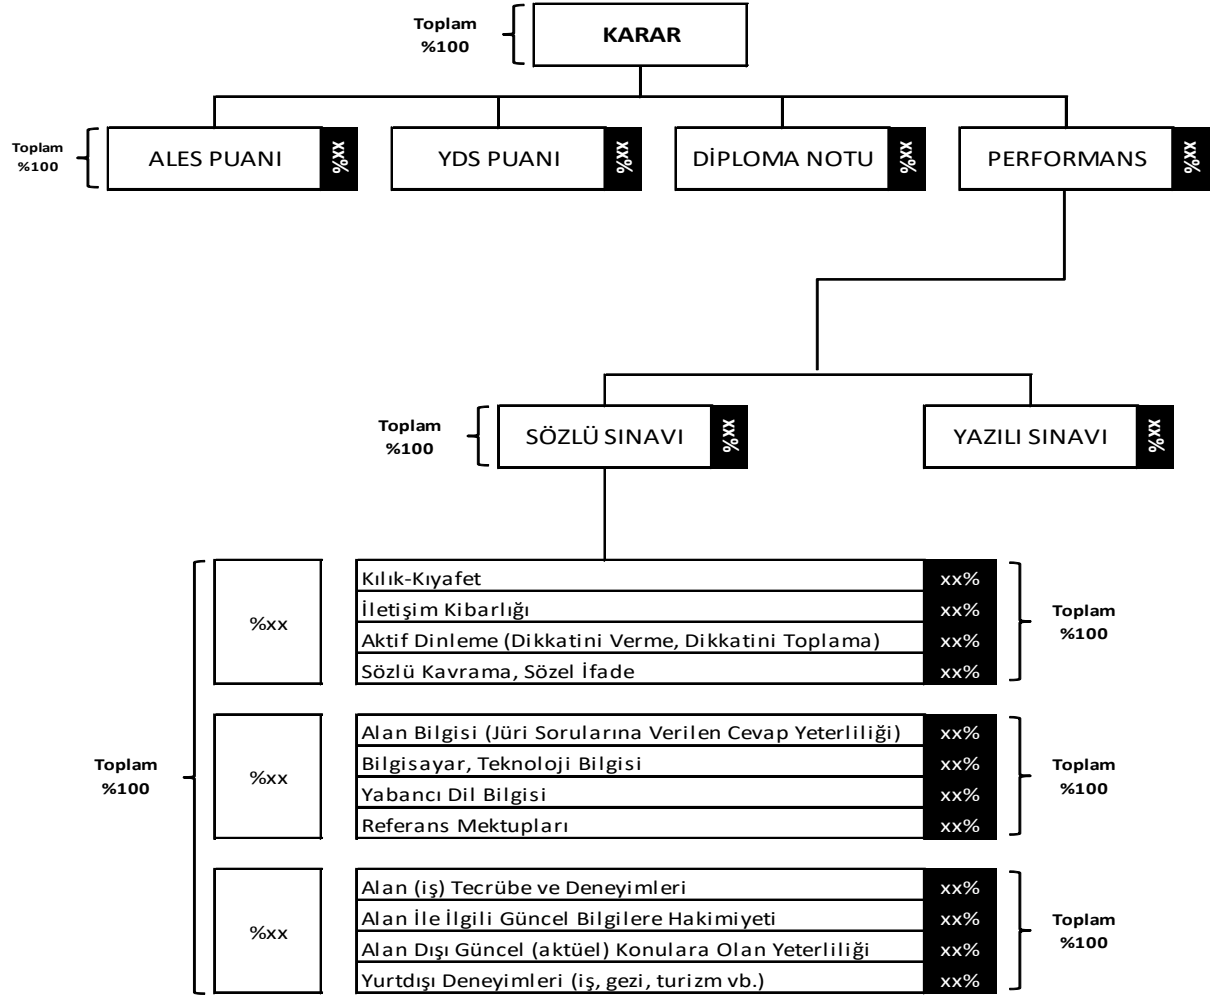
Toplam %100

KARAR

Toplam %100

ALES PUANI %xx

YDS PUANI %xx

DİPLOMA NOTU %xx

PERFORMANS %xx

Toplam %100

SÖZLÜ SINAVI %xx

YAZILI SINAVI %xx

Toplam %100

%xx

| Kılık-Kıyafet | xx% |
|---|---|
| İletişim Kibarlığı | xx% |
| Aktif Dinleme (Dikkatini Verme, Dikkatini Toplama) | xx% |
| Sözlü Kavrama, Sözel İfade | xx% |

Toplam %100

%xx

| Alan Bilgisi (Jüri Sorularına Verilen Cevap Yeterliliği) | xx% |
|---|---|
| Bilgisayar, Teknoloji Bilgisi | xx% |
| Yabancı Dil Bilgisi | xx% |
| Referans Mektupları | xx% |

Toplam %100

%xx

| Alan (iş) Tecrübe ve Deneyimleri | xx% |
|---|---|
| Alan İle İlgili Güncel Bilgilere Hakimiyeti | xx% |
| Alan Dışı Güncel (aktüel) Konulara Olan Yeterliliği | xx% |
| Yurtdışı Deneyimleri (iş, gezi, turizm vb.) | xx% |

Toplam %100